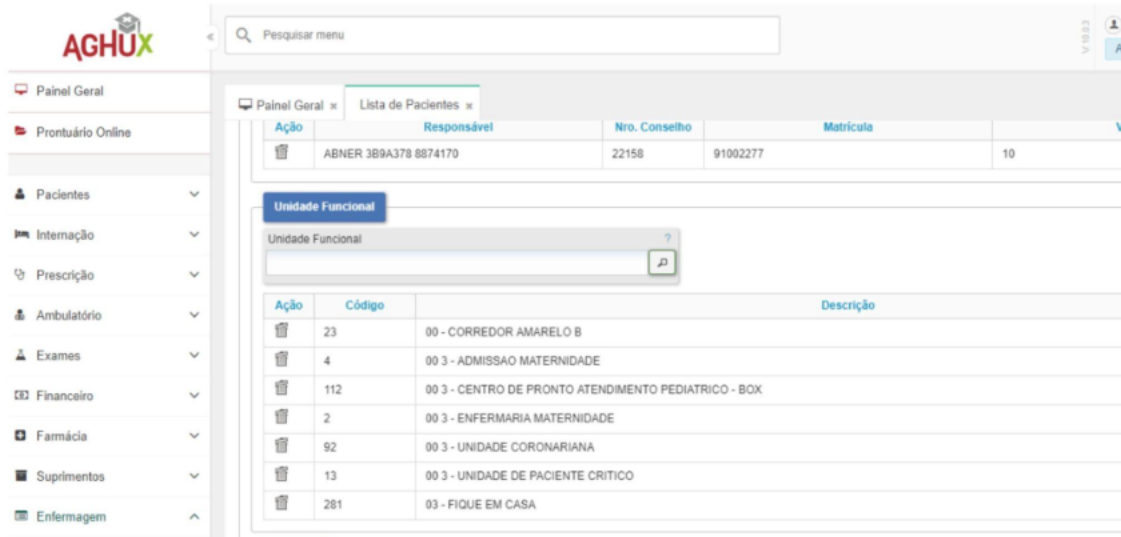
AGHUX

Pesquisar menu

V 10.0.3

Painel Geral
Prontuário Online
Pacientes
Internação
Prescrição
Ambulatório
Exames
Financeiro
Farmácia
Suprimentos
Enfermagem

Painel Geral × Lista de Pacientes ×

| Ação | Responsável | Nro. Conselho | Matrícula | V |
|---|---|---|---|---|
| | ABNER 3B9A378 8874170 | 22158 | 91002277 | 10 |

Unidade Funcional

Unidade Funcional ?

| Ação | Código | Descrição |
|---|---|---|
| | 23 | 00 - CORREDOR AMARELO B |
| | 4 | 00 3 - ADMISSAO MATERNIDADE |
| | 112 | 00 3 - CENTRO DE PRONTO ATENDIMENTO PEDIATRICO - BOX |
| | 2 | 00 3 - ENFERMARIA MATERNIDADE |
| | 92 | 00 3 - UNIDADE CORONARIANA |
| | 13 | 00 3 - UNIDADE DE PACIENTE CRITICO |
| | 281 | 03 - FIQUE EM CASA |